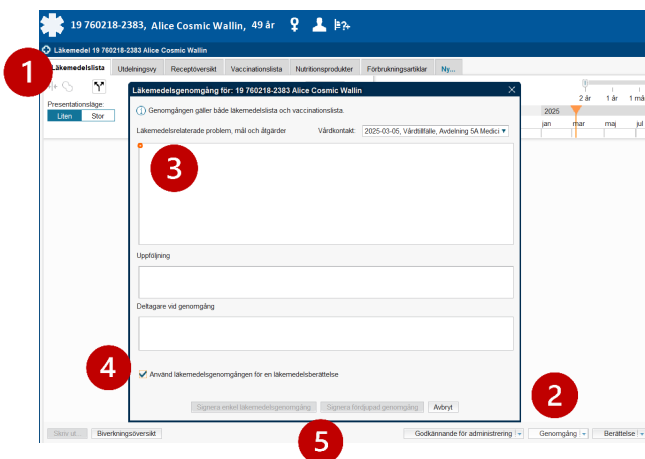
19 760218-2383, Alice Cosmic Wallin, 49 år

Läkemedel 19 760218-2383 Alice Cosmic Wallin

1

Läkemedelslista | Utdelningsvy | Receptöversikt | Vaccinationslista | Nutritionsprodukter | Förbrukningsartiklar | Ny...

Presentationsläge:
Liten | Stor

2 år | 1 år | 1 må

2025
jan | mar | maj | jul

Läkemedelsgenomgång för: 19 760218-2383 Alice Cosmic Wallin

Genomgången gäller både läkemedelslista och vaccinationslista.

Läkemedelsrelaterade problem, mål och åtgärder

Vårdkontakt: 2025-03-05, Vårdtillfälle, Avdelning 5A Medici

3

Uppföljning

Deltagare vid genomgång

4

Använd läkemedelsgenomgången för en läkemedelsberättelse

Signera enkel läkemedelsgenomgång | Signera fördjupad genomgång | Avbryt

2

Skriv ut... | Biverkningsöversikt

5

Godkännande för administrering | Genomgång | Berättelse